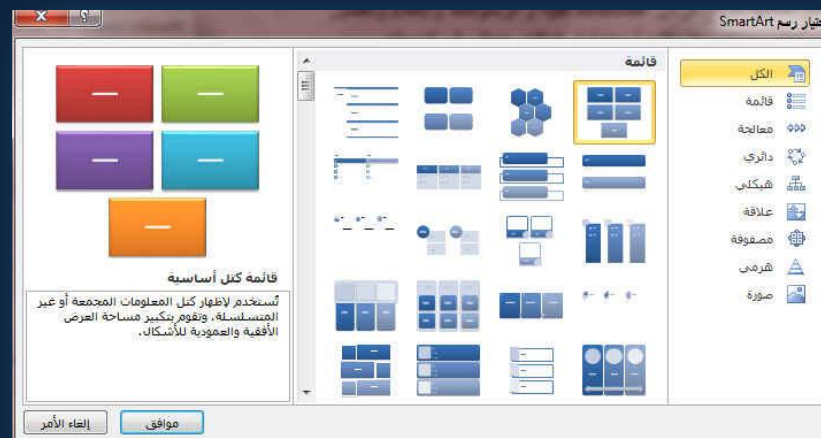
اختيار رسم SmartArt

الكل
قائمة
معالجة
دائري
هيكلي
علاقة
مصفوفة
هرمي
صورة

قائمة

قائمة كتل أساسية

تُستخدم لإظهار كتل المعلومات المجمعة أو غير المتسلسلة. وتقوم بتكبير مساحة العرض الأفقية والعمودية للأشكال.

موافق
إلغاء الأمر